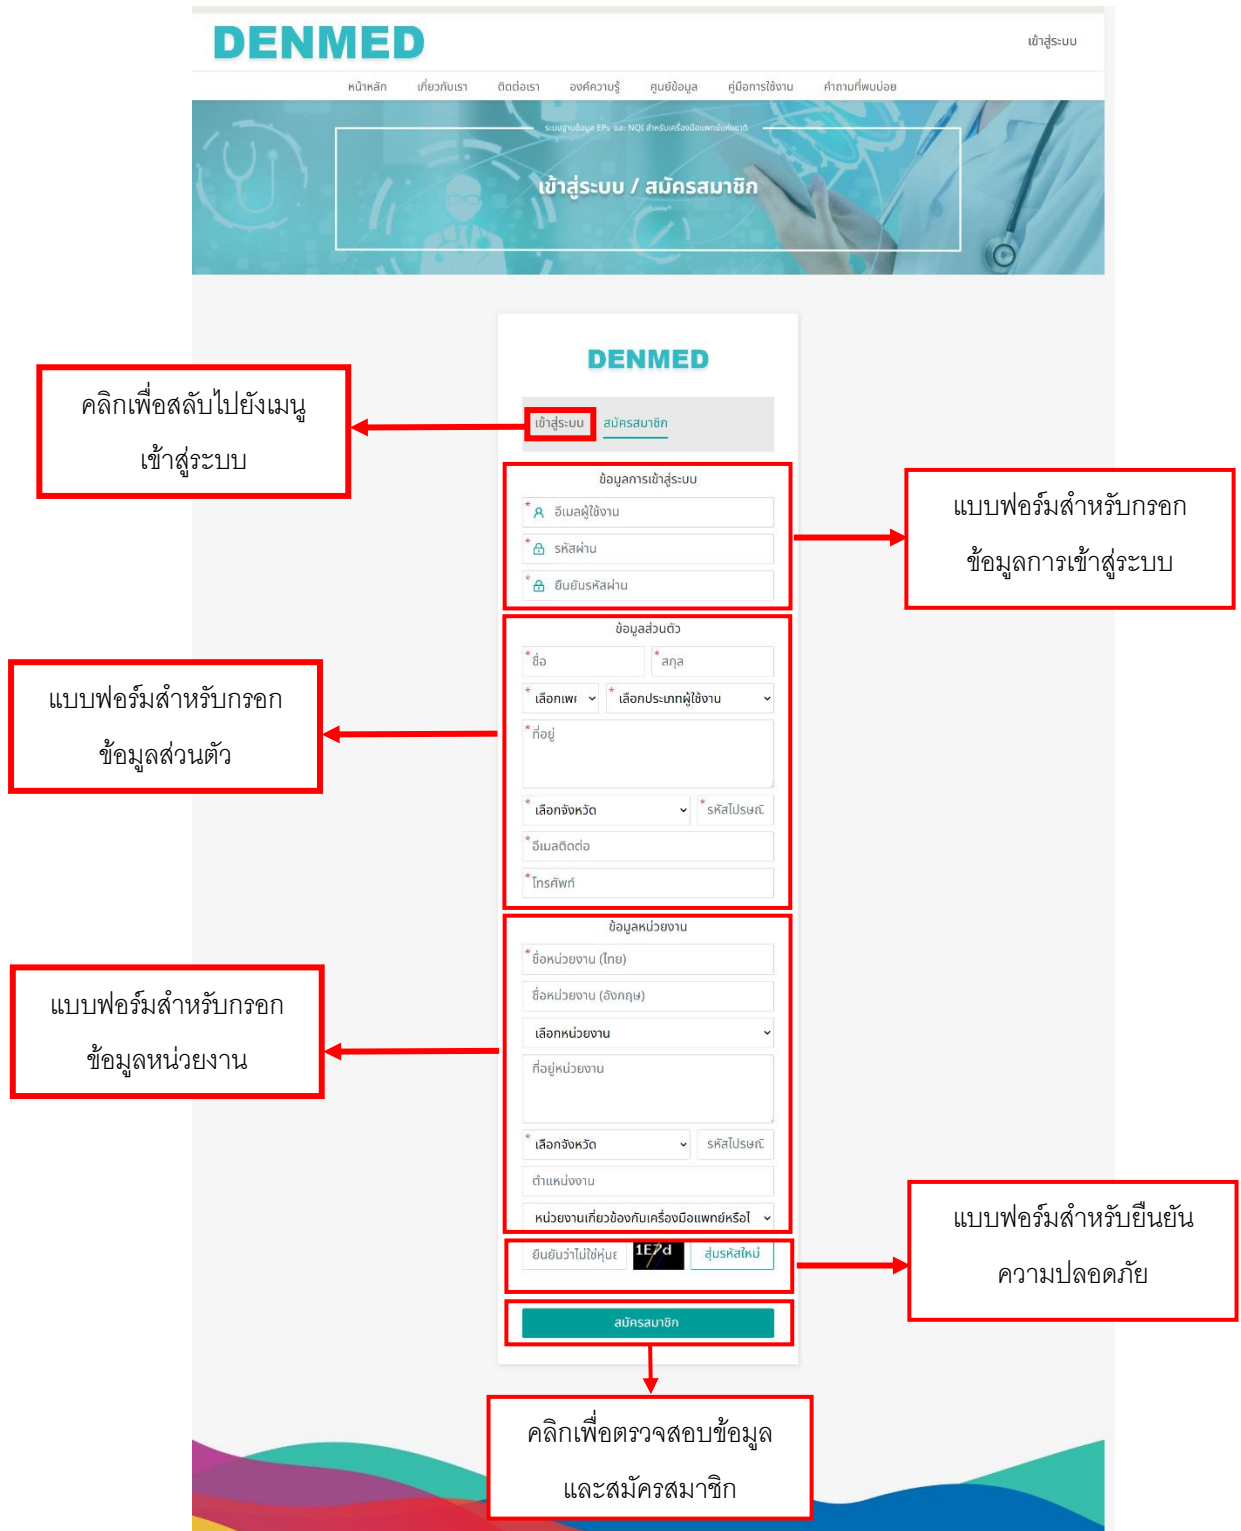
DENMED

เข้าสู่ระบบ

หน้าหลัก เกี่ยวกับเรา ติดต่อเรา องค์ความรู้ ศูนย์ข้อมูล คู่มือการใช้งาน คำถามที่พบบ่อย

ระบบฐานข้อมูล EPs และ NQI สำหรับเครื่องมือแพทย์แห่งชาติ

เข้าสู่ระบบ / สมัครสมาชิก

DENMED

เข้าสู่ระบบ สมัครสมาชิก

คลิกเพื่อสลับไปยังเมนู เข้าสู่ระบบ

ข้อมูลการเข้าสู่ระบบ

* อีเมลผู้ใช้งาน

* รหัสผ่าน

* ยืนยันรหัสผ่าน

แบบฟอร์มสำหรับกรอกข้อมูลการเข้าสู่ระบบ

ข้อมูลส่วนตัว

* ชื่อ * สกุล

* เลือกเพศ * เลือกประเภทผู้ใช้งาน

* ที่อยู่

* เลือกจังหวัด * รหัสไปรษณี

* อีเมลติดต่อ

* โทรศัพท์

แบบฟอร์มสำหรับกรอกข้อมูลส่วนตัว

ข้อมูลหน่วยงาน

* ชื่อหน่วยงาน (ไทย)

ชื่อหน่วยงาน (อังกฤษ)

เลือกหน่วยงาน

ที่อยู่หน่วยงาน

* เลือกจังหวัด รหัสไปรษณี

ตำแหน่งงาน

หน่วยงานเกี่ยวข้องกับเครื่องมือแพทย์หรือไ

แบบฟอร์มสำหรับกรอกข้อมูลหน่วยงาน

ยืนยันว่าไม่ใช่หุ่นย 1E7d สุ่มรหัสใหม่

แบบฟอร์มสำหรับยืนยันความปลอดภัย

สมัครสมาชิก

คลิกเพื่อตรวจสอบข้อมูลและสมัครสมาชิก